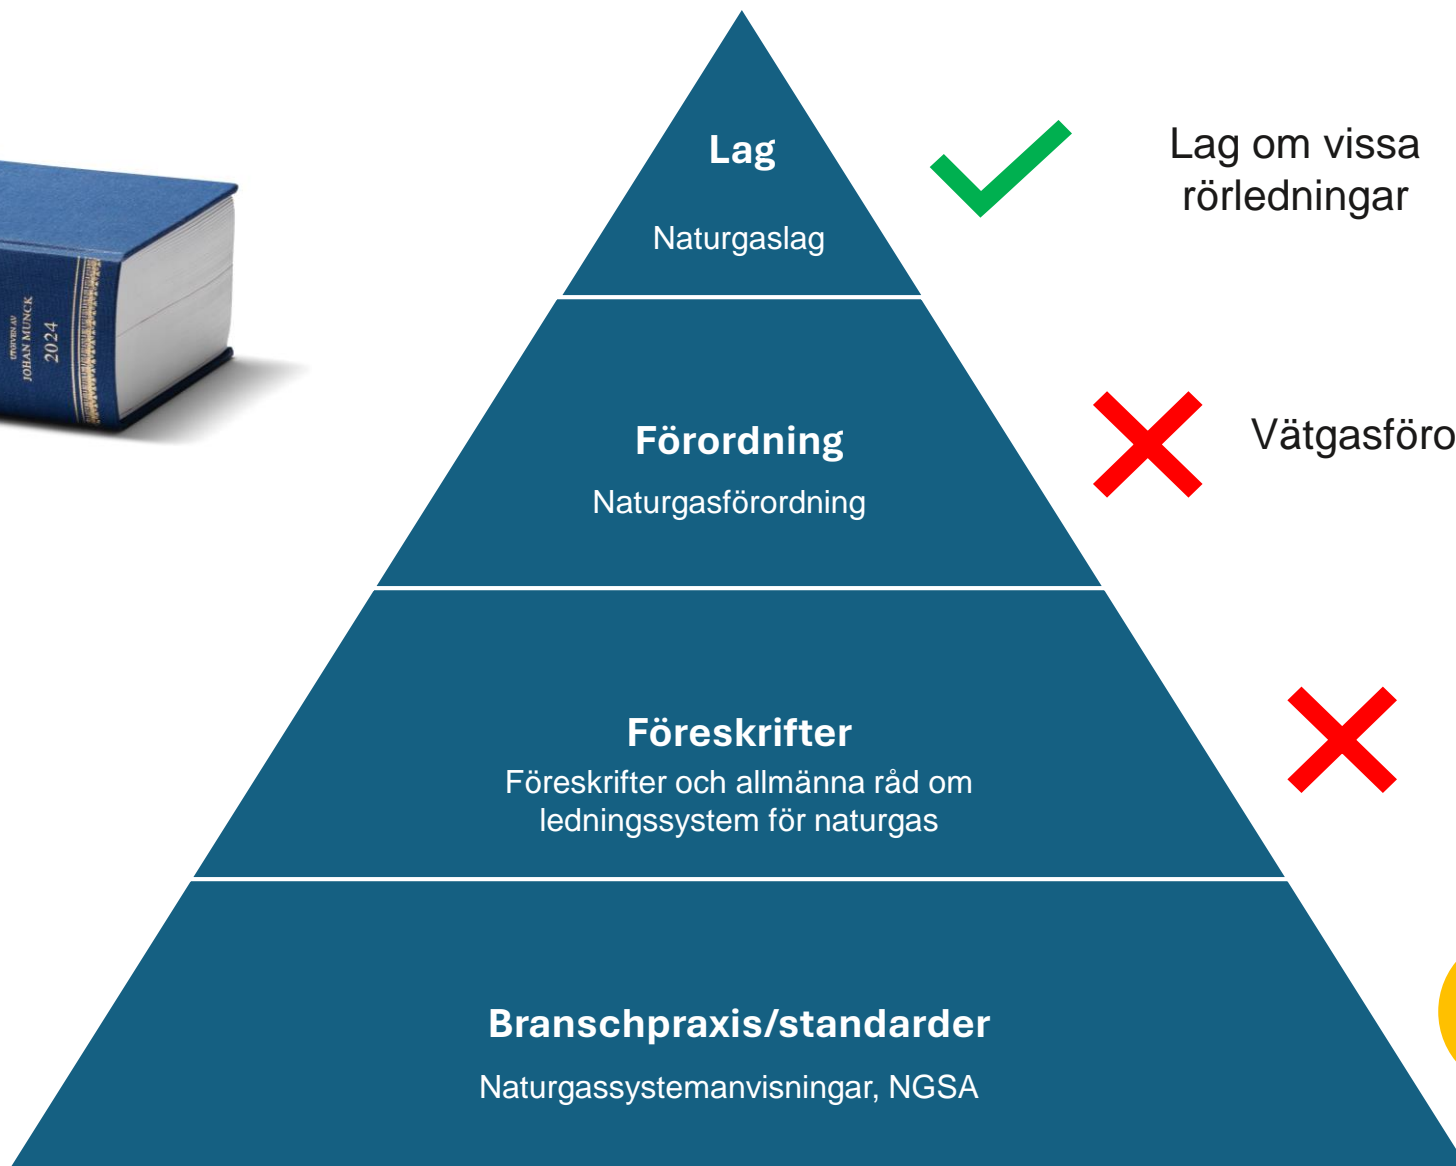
UTGIVEN AV
JOHAN MUNCK
2024

Lag

Naturgaslag

Lag om vissa rörledningar

Förordning

Naturgasförordning

Vätgasföro

Föreskrifter

Föreskrifter och allmänna råd om ledningssystem för naturgas

Branschpraxis/standarder

Naturgassystemanvisningar, NGSA